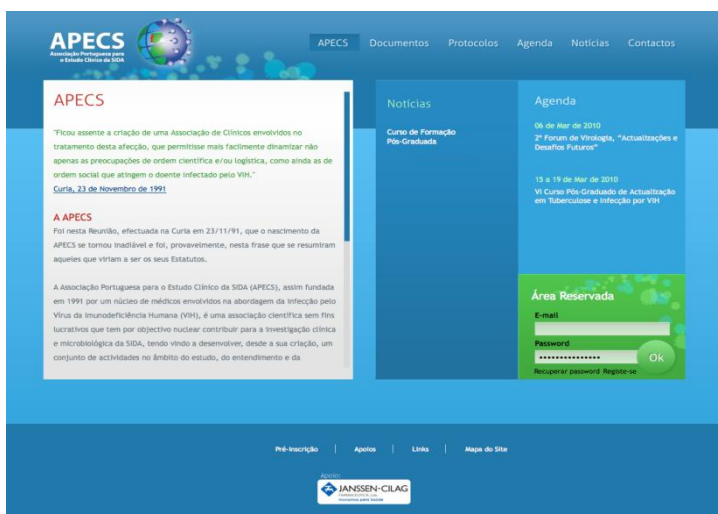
APECS
Associação Portuguesa para o Estudo Clínico da SIDA

APECS Documentos Protocolos Agenda Notícias Contactos

APECS

"Ficou assente a criação de uma Associação de Clínicos envolvidos no tratamento desta afecção, que permitisse mais facilmente dinamizar não apenas as preocupações de ordem científica e/ou logística, como ainda as de ordem social que atingem o doente infectado pelo VIH."
Curia, 23 de Novembro de 1991

A APECS
Foi nesta Reunião, efectuada na Curia em 23/11/91, que o nascimento da APECS se tornou inadiável e foi, provavelmente, nesta frase que se resumiram aqueles que viriam a ser os seus Estatutos.

A Associação Portuguesa para o Estudo Clínico da SIDA (APECS), assim fundada em 1991 por um núcleo de médicos envolvidos na abordagem da infecção pelo Vírus da Imunodeficiência Humana (VIH), é uma associação científica sem fins lucrativos que tem por objectivo nuclear contribuir para a investigação clínica e microbiológica da SIDA, tendo vindo a desenvolver, desde a sua criação, um conjunto de actividades no âmbito do estudo, do entendimento e da

Notícias

Curso de Formação Pós-Graduada

Agenda

06 de Mar de 2010
2º Forum de Virologia, "Actualizações e Desafios Futuros"

15 a 19 de Mar de 2010
VI Curso Pós-Graduado de Actualização em Tuberculose e Infecção por VIH

Área Reservada
E-mail
Password
•••••••••••••••
Ok
Recuperar password Registe-se

Pré-inscrição | Apoios | Links | Mapa do Site

Apoio:
JANSSEN-CILAG
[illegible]